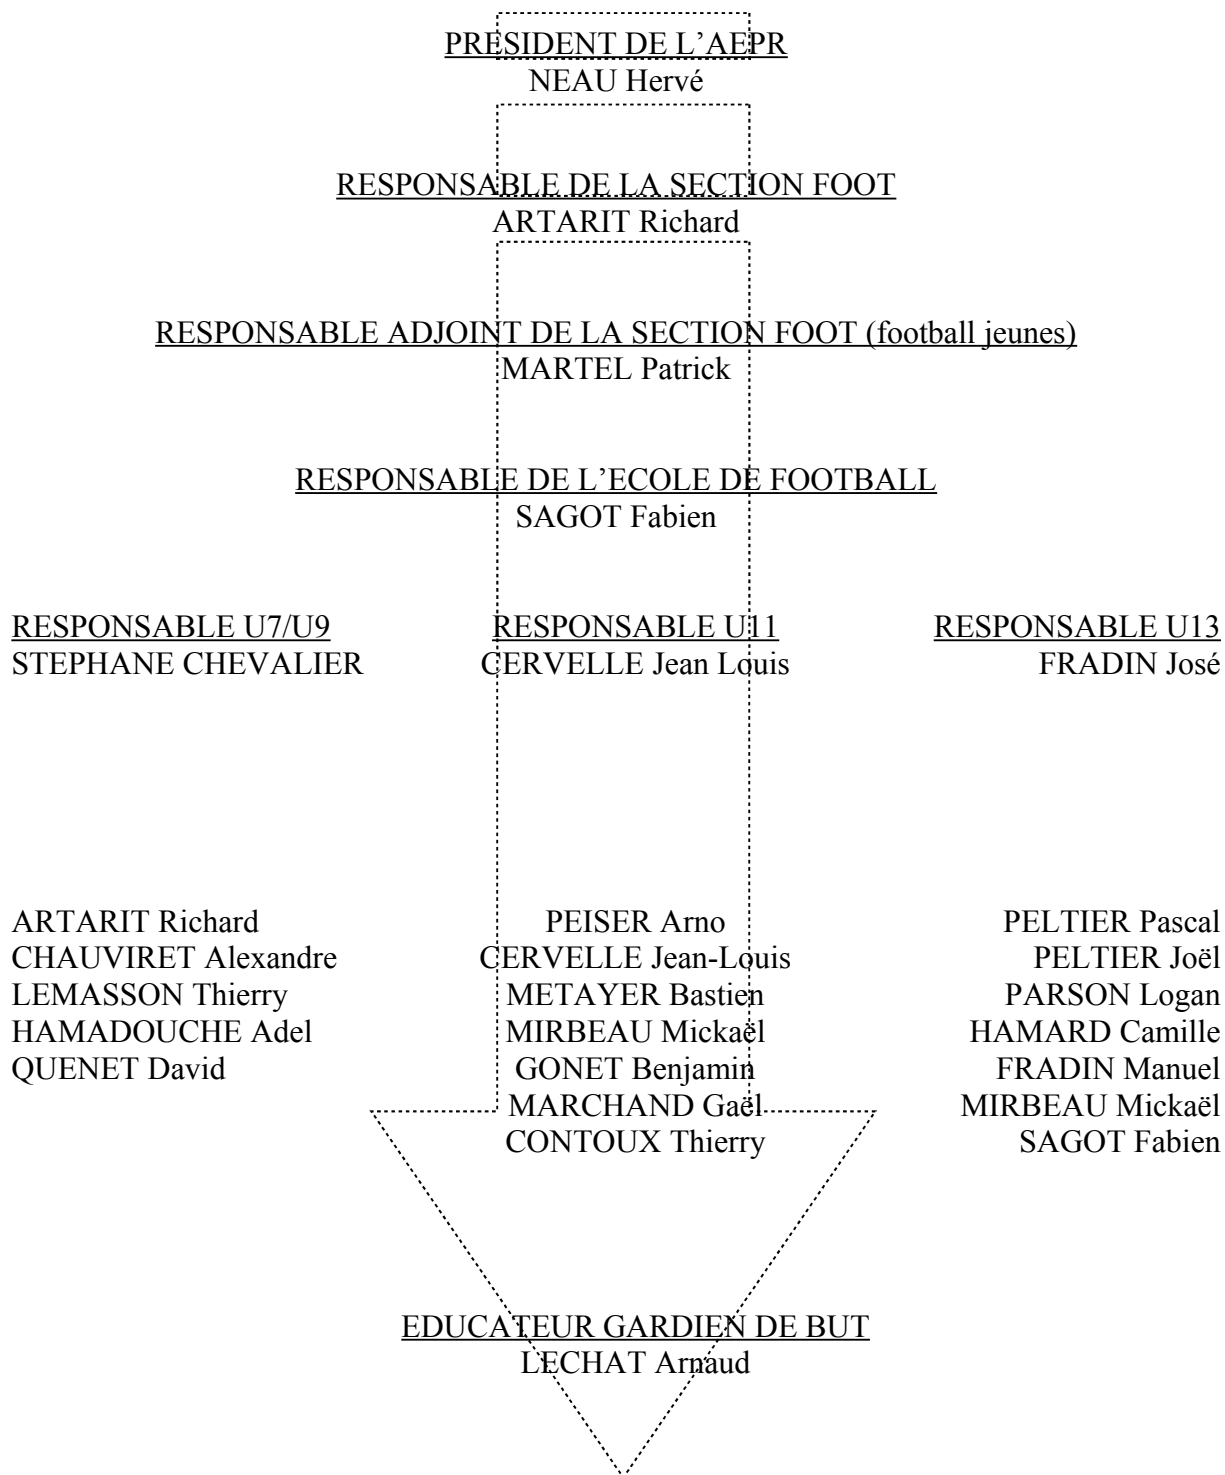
PRESIDENT DE L'AEPR
NEAU Hervé

RESPONSABLE DE LA SECTION FOOT
ARTARIT Richard

RESPONSABLE ADJOINT DE LA SECTION FOOT (football jeunes)
MARTEL Patrick

RESPONSABLE DE L'ECOLE DE FOOTBALL
SAGOT Fabien

RESPONSABLE U7/U9
STEPHANE CHEVALIER

ARTARIT Richard
CHAUVIRET Alexandre
LEMASSON Thierry
HAMADOUCHE Adel
QUENET David

RESPONSABLE U11
CERVELLE Jean Louis

PEISER Arno
CERVELLE Jean-Louis
METAYER Bastien
MIRBEAU Mickaël
GONET Benjamin
MARCHAND Gaël
CONTOUX Thierry

RESPONSABLE U13
FRADIN José

PELTIER Pascal
PELTIER Joël
PARSON Logan
HAMARD Camille
FRADIN Manuel
MIRBEAU Mickaël
SAGOT Fabien

EDUCATEUR GARDIEN DE BUT
LECHAT Arnaud